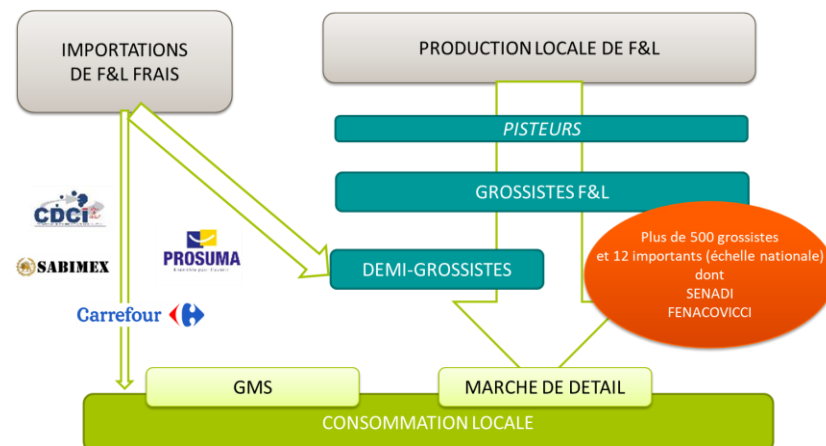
IMPORTATIONS DE F&L FRAIS

PRODUCTION LOCALE DE F&L

PISTEURS

GROSSISTES F&L

DEMI-GROSSISTES

Plus de 500 grossistes et 12 importants (échelle nationale) dont SENADI FENACOVICCI

CDCI

SABIMEX

PROSUMA

Carrefour

GMS

MARCHE DE DETAIL

CONSOMMATION LOCALE